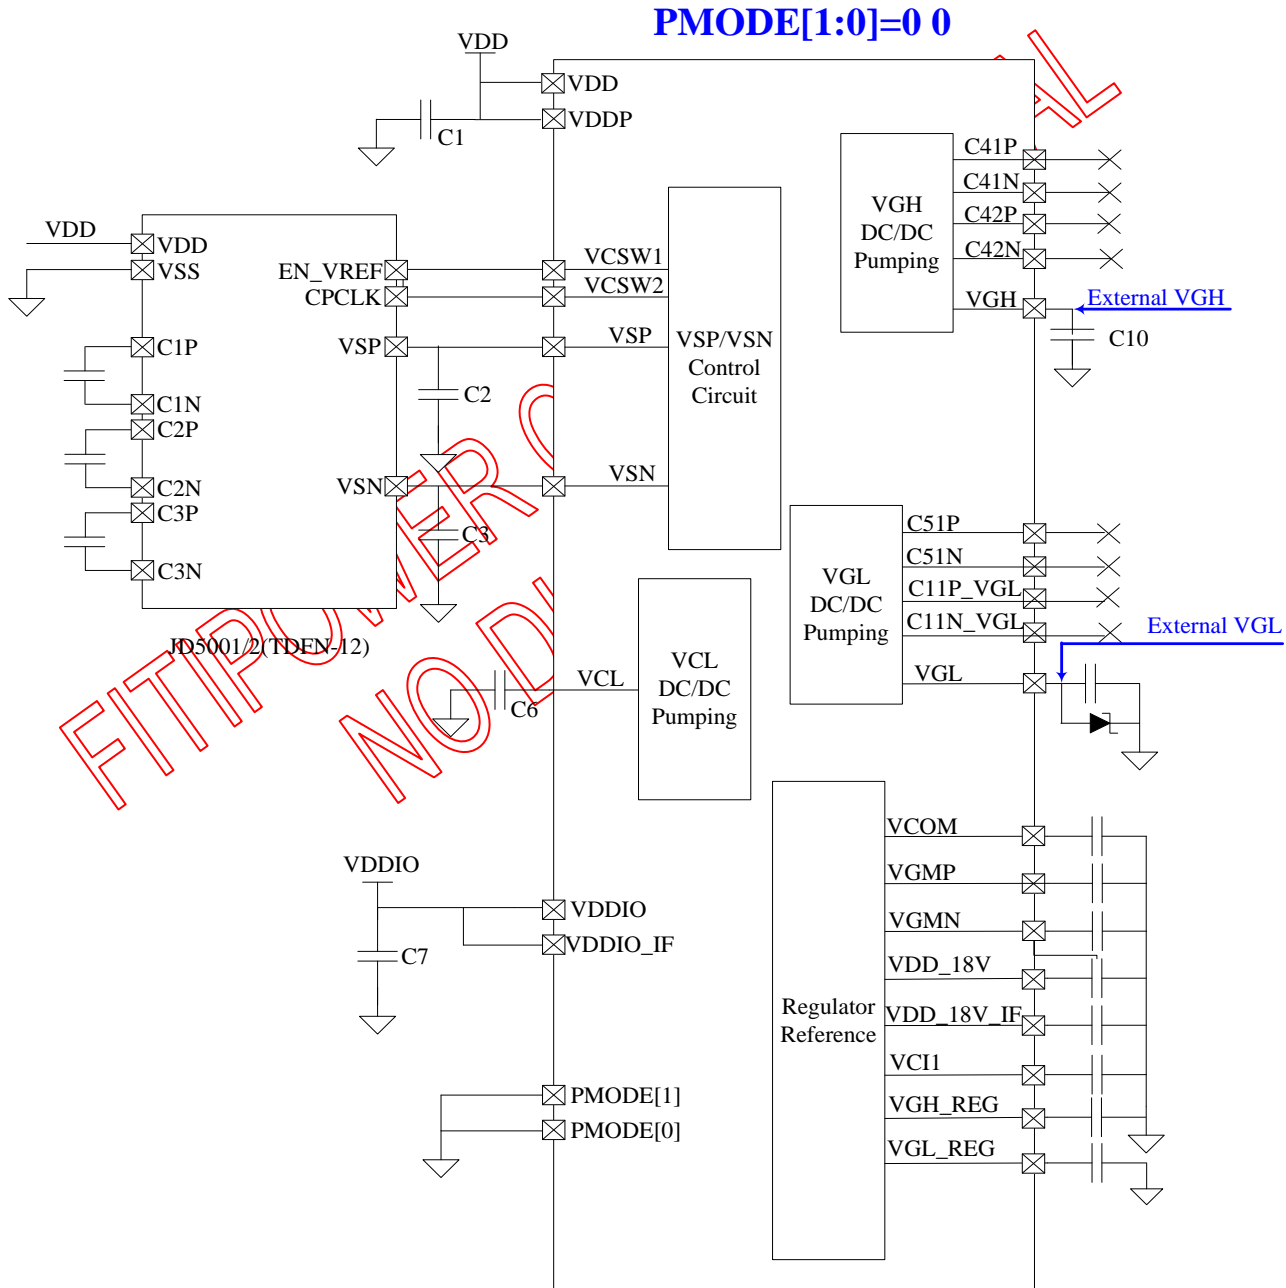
PMODE[1:0]=0 0

VDD
VDD
VDDP
C1

VDD
VDD
VSS
EN_VREF
CPCLK
C1P
VSP
C1N
C2P
C2N
VSN
C3P
C3N
JD5001/2(TDFN-12)
C2
C3

VCSW1
VCSW2
VSP
VSN
VSP/VSN Control Circuit

VGH DC/DC Pumping
C41P
C41N
C42P
C42N
VGH
External VGH
C10

VGL DC/DC Pumping
C51P
C51N
C11P_VGL
C11N_VGL
External VGL
VGL

VCL
C6
VCL DC/DC Pumping

VDDIO
VDDIO
VDDIO_IF
C7

Regulator Reference
VCOM
VGMP
VGMN
VDD_18V
VDD_18V_IF
VCI1
VGH_REG
VGL_REG

PMODE[1]
PMODE[0]

FITIPOWER CONFIDENTIAL
NO DISCLOSURE